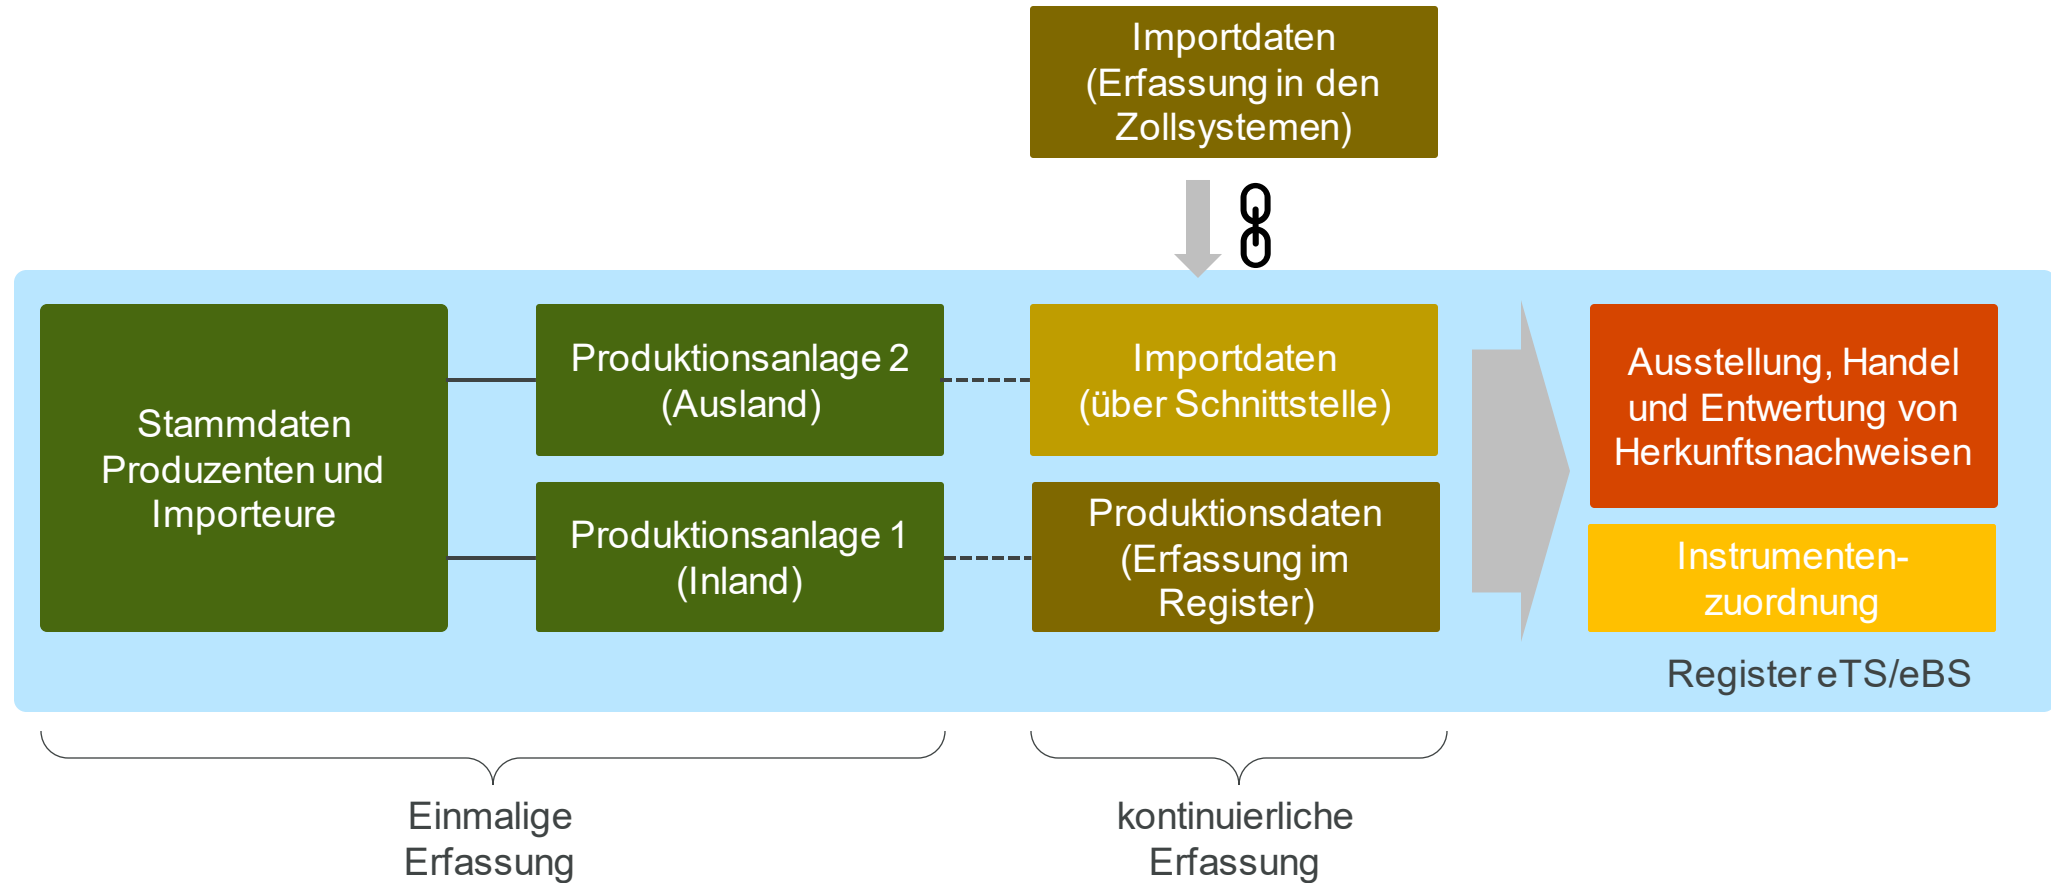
Importdaten (Erfassung in den Zollsystemen)

Stammdaten Produzenten und Importeure

Produktionsanlage 2 (Ausland)

Produktionsanlage 1 (Inland)

Importdaten (über Schnittstelle)

Produktionsdaten (Erfassung im Register)

Ausstellung, Handel und Entwertung von Herkunftsnachweisen

Instrumentenzuordnung

Register eTS/eBS

Einmalige Erfassung

kontinuierliche Erfassung